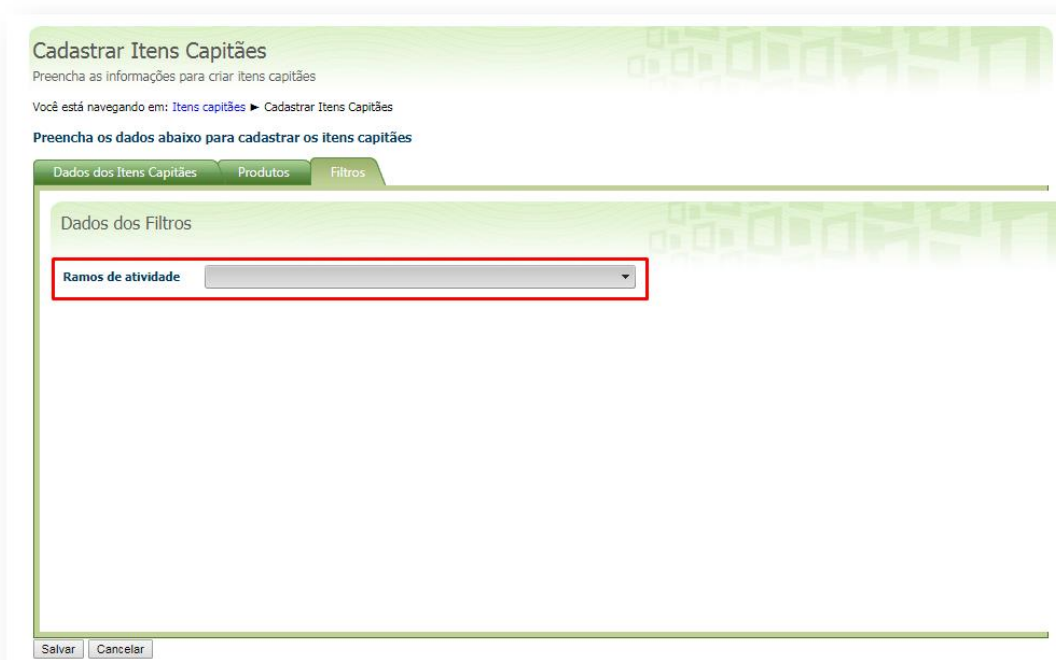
Cadastrar Itens Capitães
Preencha as informações para criar itens capitães

Você está navegando em: Itens capitães ► Cadastrar Itens Capitães

Preencha os dados abaixo para cadastrar os itens capitães

Dados dos Itens Capitães | Produtos | Filtros

Dados dos Filtros

Ramos de atividade

Salvar | Cancelar